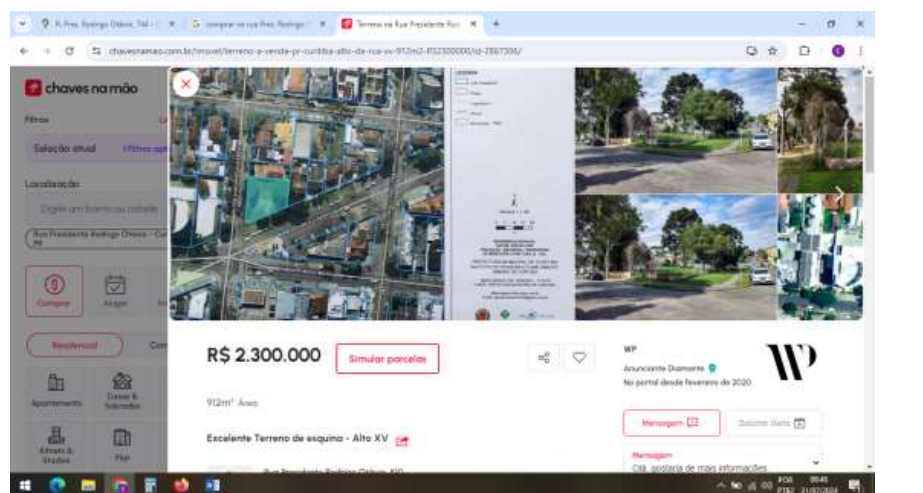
R. Pres. Rodrigo Otávio, 744 - | × | comprar na rua Pres. Rodrigo | × | Terreno na Rua Presidente Rod | × | +

chavesnamao.com.br/imovel/terreno-a-venda-pr-curitiba-alto-da-rua-xv-912m2-RS2300000/id-2867306/

chaves na mão

Filtros

Seleção atual

Localização

Digite um bairro ou cidade

Rua Presidente Rodrigo Otávio - Cu

Comprar

Alugar

Residencial

Apartamento

Casas & Sobrados

Kitnets & Studios

Flat

LEGENDA

R$ 2.300.000

Simular parcelas

912m² Área

Excelente Terreno de esquina - Alto XV

Rua Presidente Rodrigo Otávio, 810

WP

Anunciante Diamante

No portal desde fevereiro de 2020

Mensagem

Solicitar Visita

Mensagem

Olá, gostaria de mais informações

POR PTB2 09:40 31/07/2024